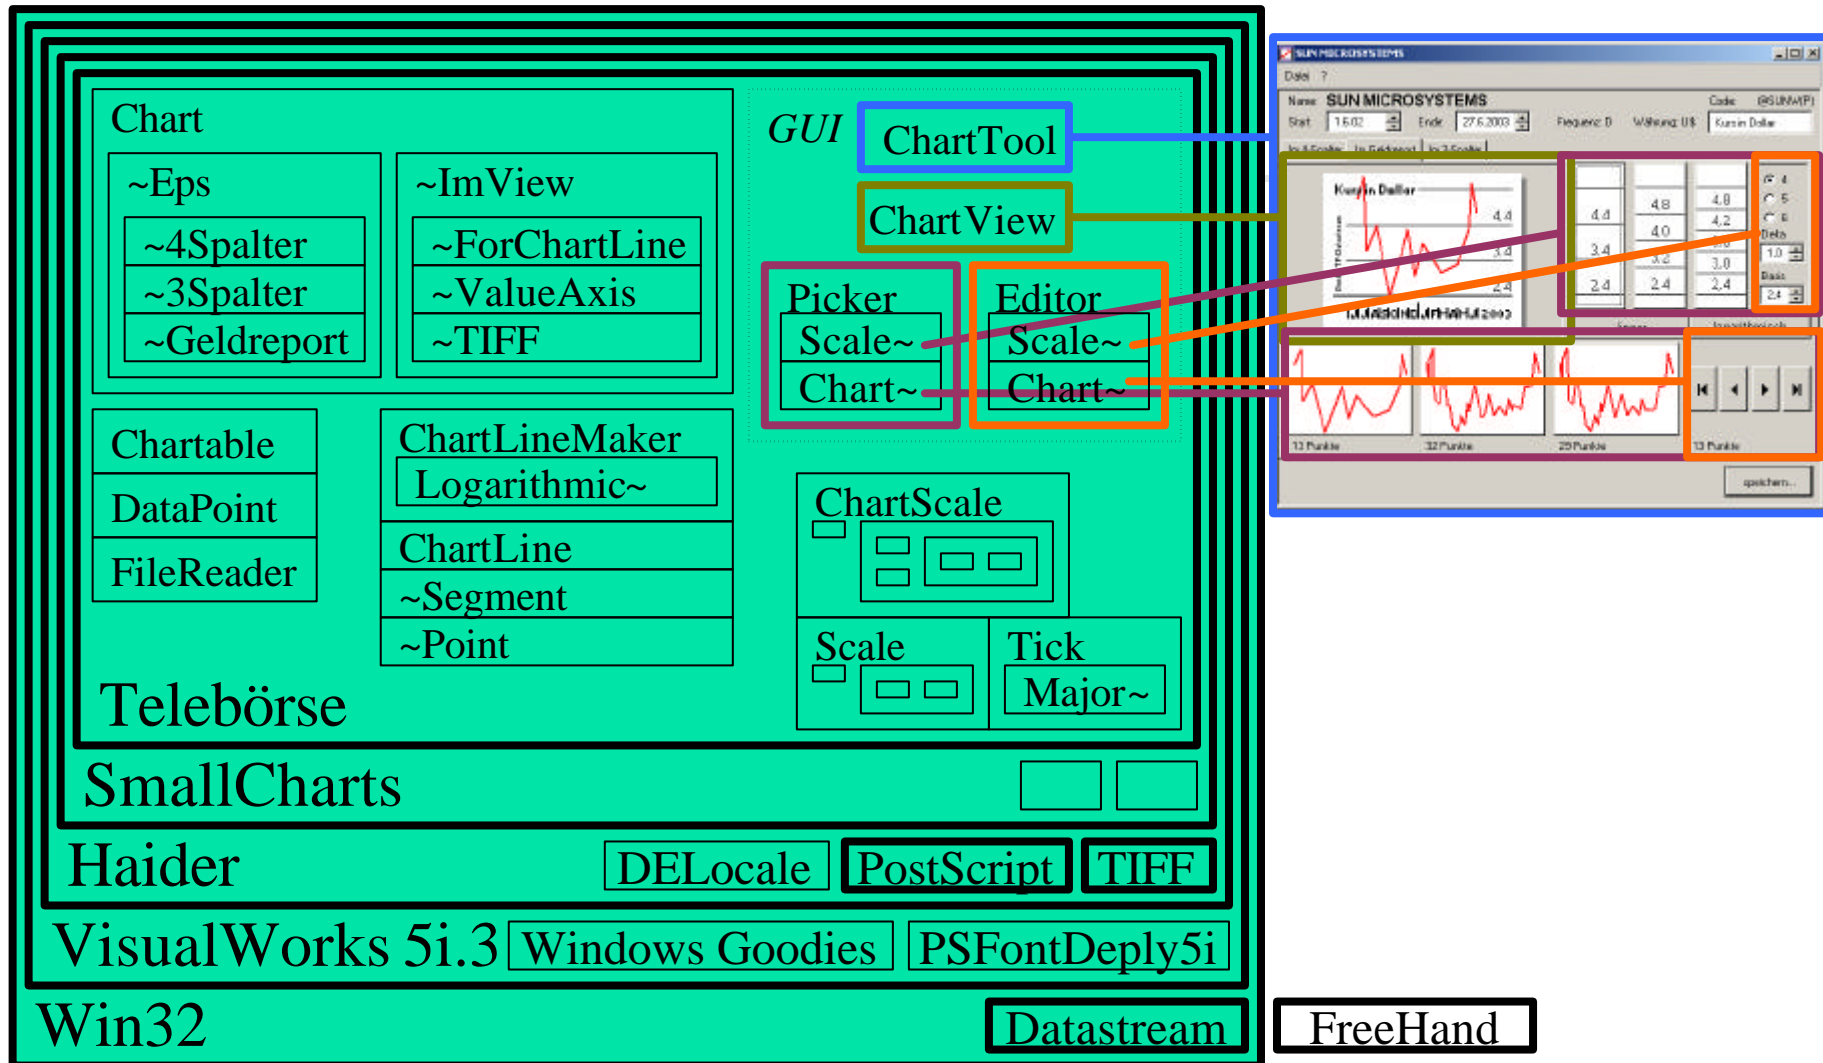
Chart

~Eps

~4Spalter

~3Spalter

~Geldreport

~ImView

~ForChartLine

~ValueAxis

~TIFF

GUI

ChartTool

ChartView

Picker

Scale~

Chart~

Editor

Scale~

Chart~

Chartable

DataPoint

FileReader

ChartLineMaker

Logarithmic~

ChartLine

~Segment

~Point

ChartScale

Scale

Tick

Major~

Teleborse

SmallCharts

Haider

DELocale

PostScript

TIFF

VisualWorks 5i.3

Windows Goodies

PSFontDeply5i

Win32

Datastream

FreeHand

SUN MICROSYSTEMS

Datei ?

Name SUN MICROSYSTEMS

Code

Start 16.02

Ende 27.6.2003

Frequenz D

Währung US

Kurs in Dollar

Kurs in Dollar

4.4

3.4

2.4

4.4

3.4

2.4

4.8

4.0

2.4

4.8

4.2

3.0

2.4

4

5

Delta

1.0

Basis

2.4

13 Punkte

32 Punkte

25 Punkte

13 Punkte

speichern...